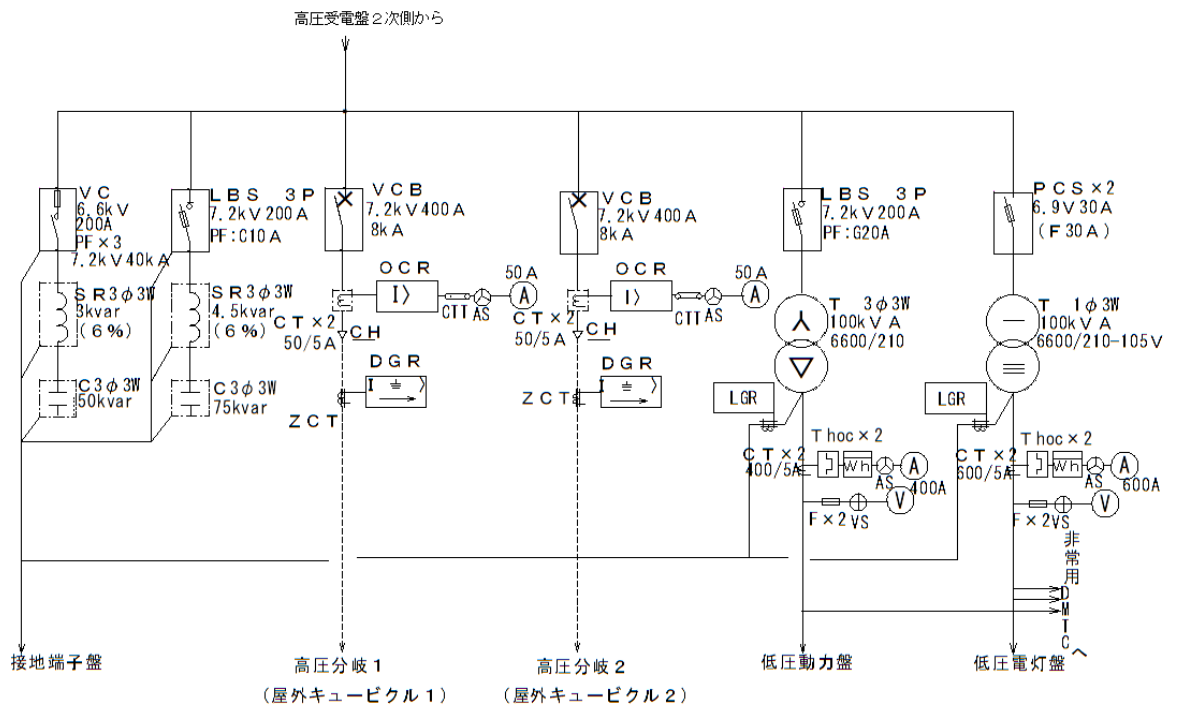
高圧受電盤２次側から

ＶＣ
6.6kＶ
200A
PF×３
7.2kＶ40kＡ

ＳＲ3$\phi$3W
3kvar
（６%）

Ｃ3$\phi$3W
50kvar

ＬＢＳ　３Ｐ
7.2kＶ200Ａ
PF:C10Ａ

ＳＲ3$\phi$3W
4.5kvar
（６%）

Ｃ3$\phi$3W
75kvar

ＶＣＢ
7.2kＶ400Ａ
8kＡ

ＯＣＲ
I〉
50Ａ
A
CTT AS
ＣＴ×２
50/5Ａ
ＣＨ
ＤＧＲ
ＺＣＴ

ＶＣＢ
7.2kＶ400Ａ
8kＡ

ＯＣＲ
I〉
50Ａ
A
CTT AS
ＣＴ×２
50/5Ａ
ＣＨ
ＤＧＲ
ＺＣＴ

ＬＢＳ　３Ｐ
7.2kＶ200Ａ
PF:G20Ａ

Ｔ　3$\phi$3W
100kＶＡ
6600/210

LGR
ＣＴ×２
400/5A
Ｔhoc×２
Wh
A
AS
400A
V
F×２
VS

ＰＣＳ×２
6.9Ｖ30Ａ
（Ｆ30Ａ）

Ｔ　1$\phi$3W
100kＶＡ
6600/210-105Ｖ

LGR
ＣＴ×２
600/5A
Ｔhoc×２
Wh
A
AS
600A
V
F×２VS

非常用
D
M
T
C
へ

接地端子盤

高圧分岐１
（屋外キュービクル１）

高圧分岐２
（屋外キュービクル２）

低圧動力盤

低圧電灯盤